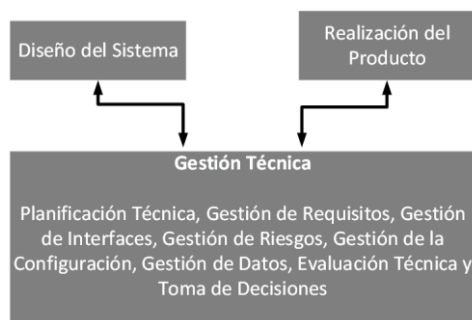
Diseño del Sistema

Realización del Producto

Gestión Técnica

Planificación Técnica, Gestión de Requisitos, Gestión de Interfaces, Gestión de Riesgos, Gestión de la Configuración, Gestión de Datos, Evaluación Técnica y Toma de Decisiones